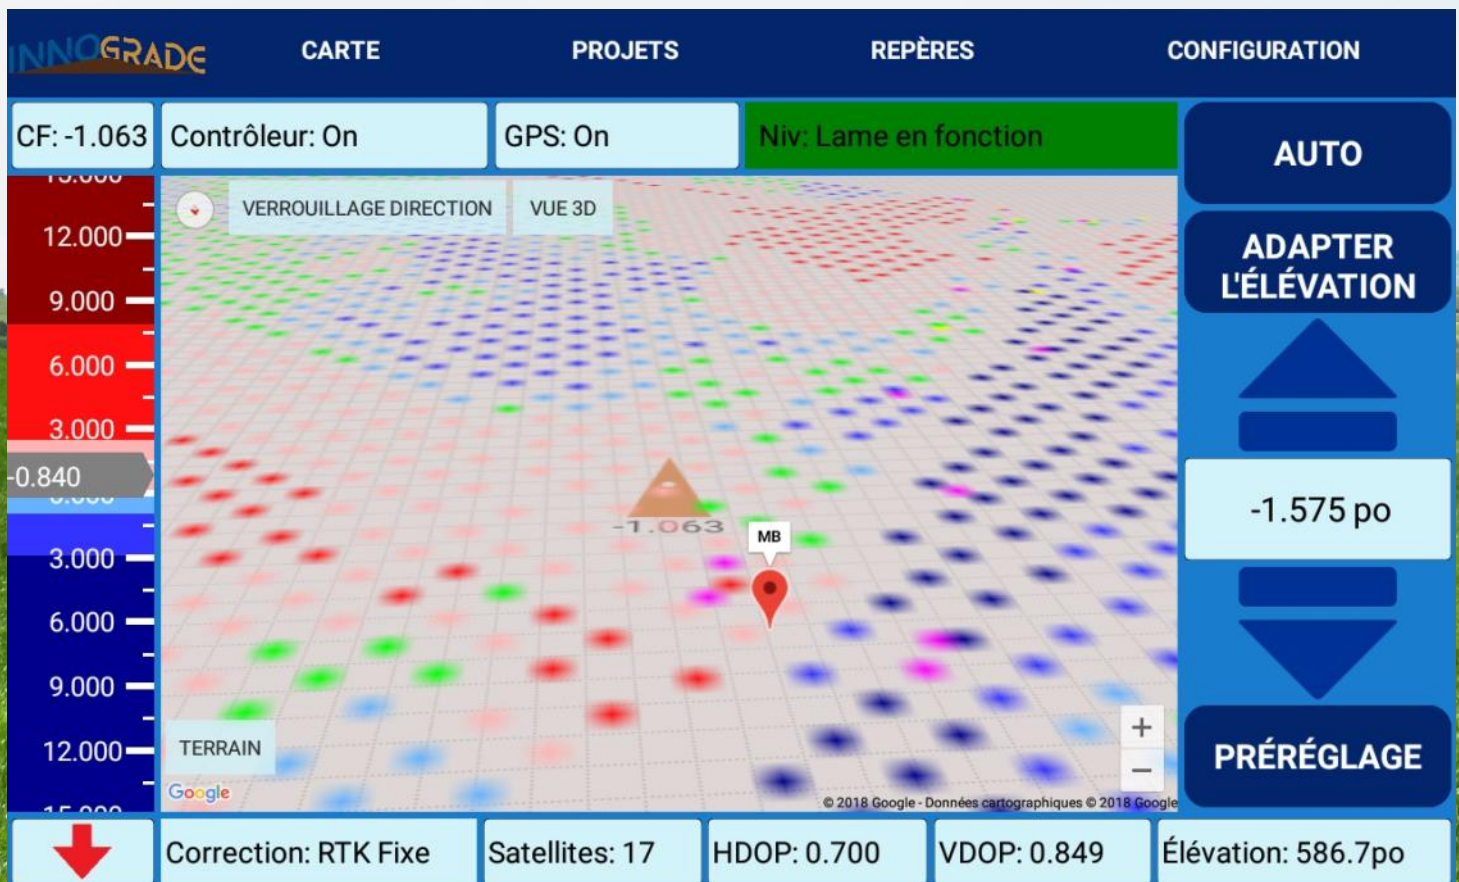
INNOGRADE CARTE PROJETS REPÈRES CONFIGURATION

CF: -1.063 Contrôleur: On GPS: On Niv: Lame en fonction

AUTO

ADAPTER L'ÉLÉVATION

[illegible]
12.000
9.000
6.000
3.000
-0.840
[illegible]
3.000
6.000
9.000
12.000
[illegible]

VERROUILLAGE DIRECTION VUE 3D

-1.063

MB

TERRAIN

Google

+
−

© 2018 Google - Données cartographiques © 2018 Google

-1.575 po

PRÉRÉGLAGE

Correction: RTK Fixe Satellites: 17 HDOP: 0.700 VDOP: 0.849 Élévation: 586.7po